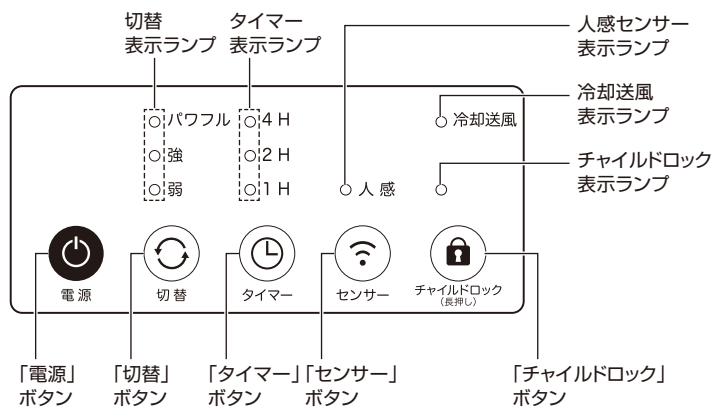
切替
表示ランプ

タイマー
表示ランプ

人感センサー
表示ランプ

冷却送風
表示ランプ

チャイルドロック
表示ランプ

パワフル
強
弱

4 H
2 H
1 H

人 感

冷却送風

電 源

切 替

タイマー

センサー

チャイルドロック
(長押し)

「電源」
ボタン

「切替」
ボタン

「タイマー」
ボタン

「センサー」
ボタン

「チャイルドロック」
ボタン